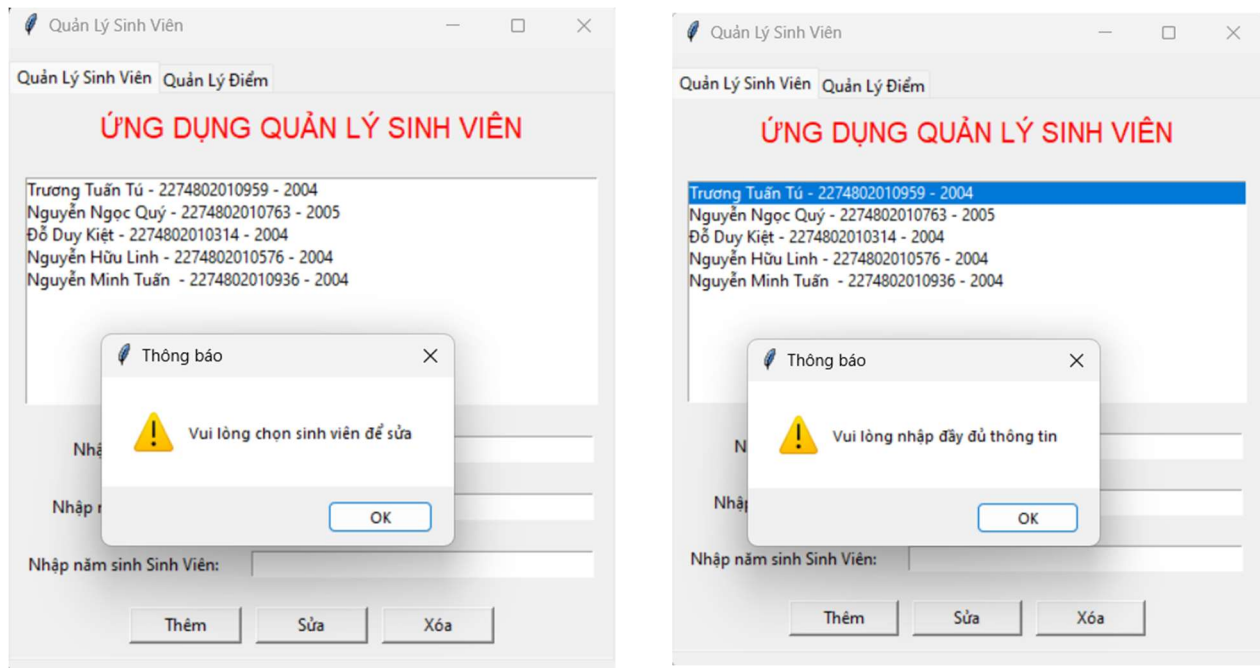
Quản Lý Sinh Viên

Quản Lý Sinh Viên | Quản Lý Điểm

ỨNG DỤNG QUẢN LÝ SINH VIÊN

Trương Tuấn Tú - 2274802010959 - 2004
Nguyễn Ngọc Quý - 2274802010763 - 2005
Đỗ Duy Kiệt - 2274802010314 - 2004
Nguyễn Hữu Linh - 2274802010576 - 2004
Nguyễn Minh Tuấn - 2274802010936 - 2004

Thông báo

Vui lòng chọn sinh viên để sửa

OK

Nhậ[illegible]

Nhập r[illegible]

Nhập năm sinh Sinh Viên:

Thêm | Sửa | Xóa

Quản Lý Sinh Viên

Quản Lý Sinh Viên | Quản Lý Điểm

ỨNG DỤNG QUẢN LÝ SINH VIÊN

Trương Tuấn Tú - 2274802010959 - 2004
Nguyễn Ngọc Quý - 2274802010763 - 2005
Đỗ Duy Kiệt - 2274802010314 - 2004
Nguyễn Hữu Linh - 2274802010576 - 2004
Nguyễn Minh Tuấn - 2274802010936 - 2004

Thông báo

Vui lòng nhập đầy đủ thông tin

OK

N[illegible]

Nhập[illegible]

Nhập năm sinh Sinh Viên:

Thêm | Sửa | Xóa